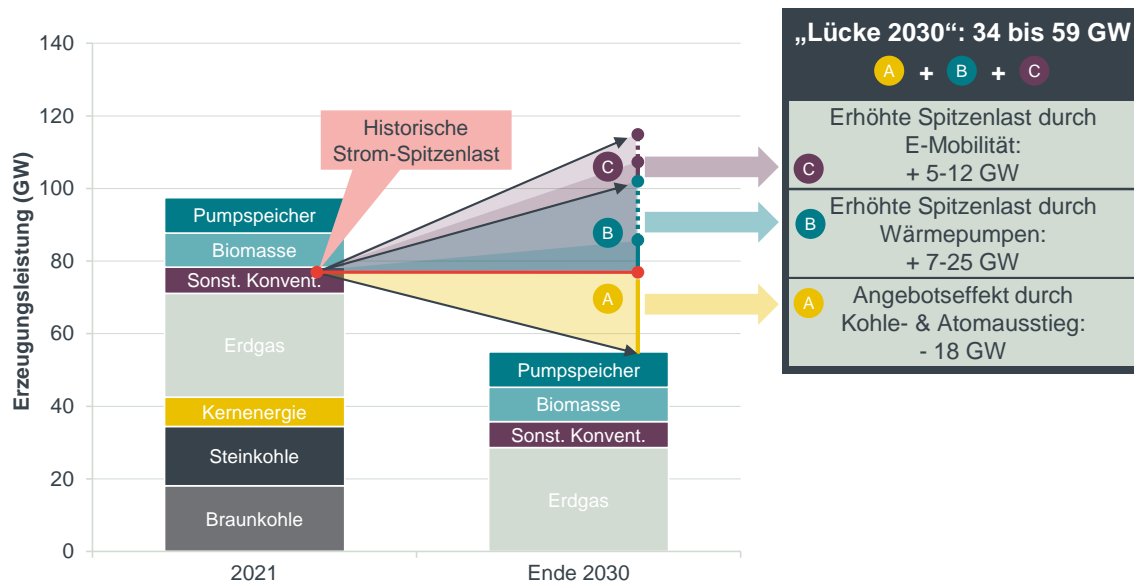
„Lücke 2030“: 34 bis 59 GW

A + B + C

C Erhöhte Spitzenlast durch E-Mobilität: + 5-12 GW

B Erhöhte Spitzenlast durch Wärmepumpen: + 7-25 GW

A Angebotseffekt durch Kohle- & Atomausstieg: - 18 GW

Historische Strom-Spitzenlast

Erzeugungsleistung (GW)

140
120
100
80
60
40
20
0

Pumpspeicher
Biomasse
Sonst. Konvent.
Erdgas
Kernenergie
Steinkohle
Braunkohle

Pumpspeicher
Biomasse
Sonst. Konvent.
Erdgas

C
B
A

2021
Ende 2030